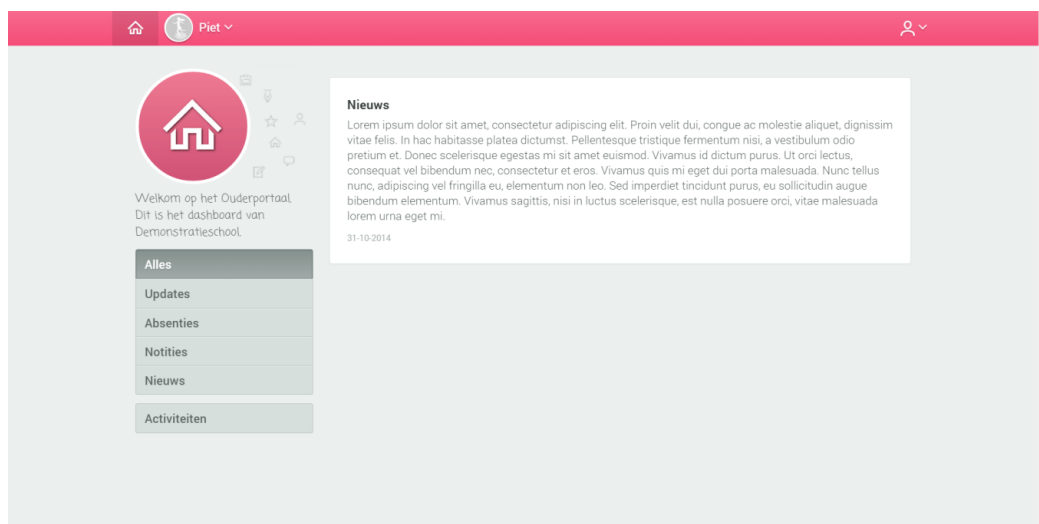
Piet

Welkom op het Ouderportaal. Dit is het dashboard van Demonstratieschool.

Alles
Updates
Absenties
Notities
Nieuws

Activiteiten

Nieuws
Lorem ipsum dolor sit amet, consectetur adipiscing elit. Proin velit dui, congue ac molestie aliquet, dignissim vitae felis. In hac habitasse platea dictumst. Pellentesque tristique fermentum nisi, a vestibulum odio pretium et. Donec scelerisque egestas mi sit amet euismod. Vivamus id dictum purus. Ut orci lectus, consequat vel bibendum nec, consectetur et eros. Vivamus quis mi eget dui porta malesuada. Nunc tellus nunc, adipiscing vel fringilla eu, elementum non leo. Sed imperdiet tincidunt purus, eu sollicitudin augue bibendum elementum. Vivamus sagittis, nisi in luctus scelerisque, est nulla posuere orci, vitae malesuada lorem urna eget mi.
31-10-2014